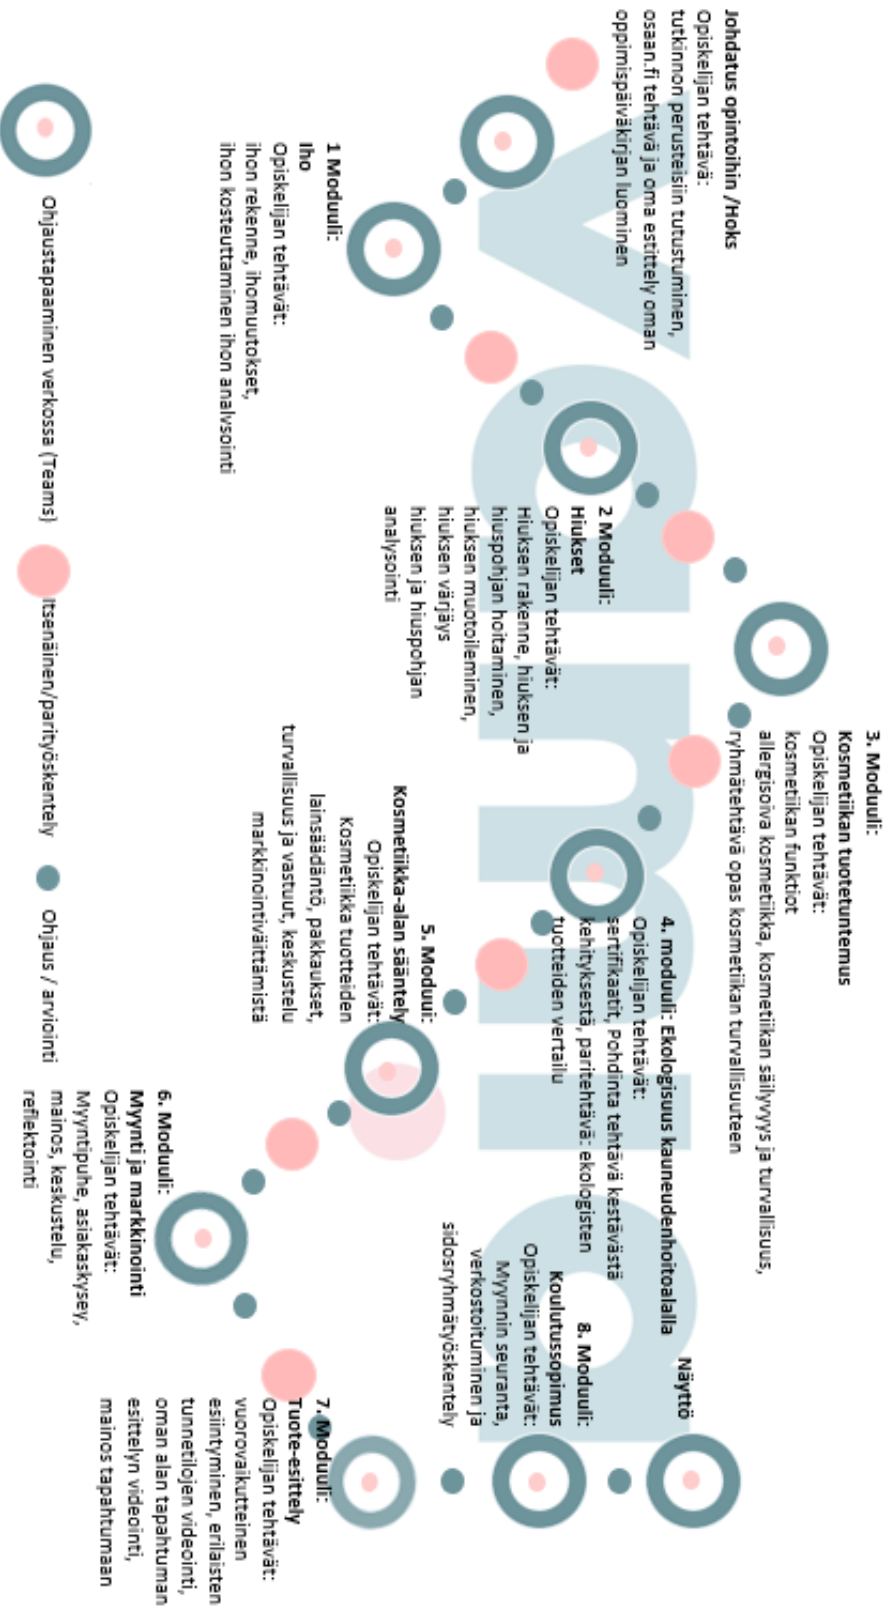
Johdatus opintoihin /Hoks
Opiskelijan tehtävä:
tutkinnon perusteisiin tutustuminen, osaan.fi tehtävä ja oma esittely oman oppimispäiväkirjan luominen

1 Moduuli:
Iho
Opiskelijan tehtävät:
ihon rekenne, ihomuutokset, ihon kosteuttaminen ihon analysointi

2 Moduuli:
Hiukset
Opiskelijan tehtävät:
Hiuksen rakenne, hiuksen ja hiuspohjan hoitaminen, hiuksen muotoileminen, hiuksen värjäys hiuksen ja hiuspohjan analysointi

3. Moduuli:
Kosmetiikan tuotetuntemus
Opiskelijan tehtävät:
kosmetiikan funktiot
allergisoiva kosmetiikka, kosmetiikan säilyvyys ja turvallisuus, ryhmätehtävä opas kosmetiikan turvallisuuteen

4. moduuli: Ekologisuus kauneudenhoitoalalla
Opiskelijan tehtävät:
sertifikaatit, Pohdinta tehtävä kestävästä kehityksestä, paritehtävä: ekologisten tuotteiden vertailu

5. Moduuli:
Kosmetiikka-alan sääntely
Opiskelijan tehtävät:
Kosmetiikka tuotteiden lainsäädäntö, pakkaukset, turvallisuus ja vastuut, keskustelu markkinointiväittämistä

6. Moduuli:
Myynti ja markkinointi
Opiskelijan tehtävät:
Myyntipuhe, asiakaskysely, mainos, keskustelu, reflektointi

7. Moduuli:
Tuote-esittely
Opiskelijan tehtävät:
vuorovaikutteinen esiintyminen, erilaisten tunnetilojen videointi, oman alan tapahtuman esittelyn videointi, mainos tapahtumaan

8. Moduuli:
Koulutussopimus
Opiskelijan tehtävät:
Myynnin seuranta, verkostoituminen ja sidosryhmätyöskentely

Näyttö

Ohjaustapaaminen verkossa (Teams)
Itsenäinen/parityöskentely
Ohjaus / arviointi